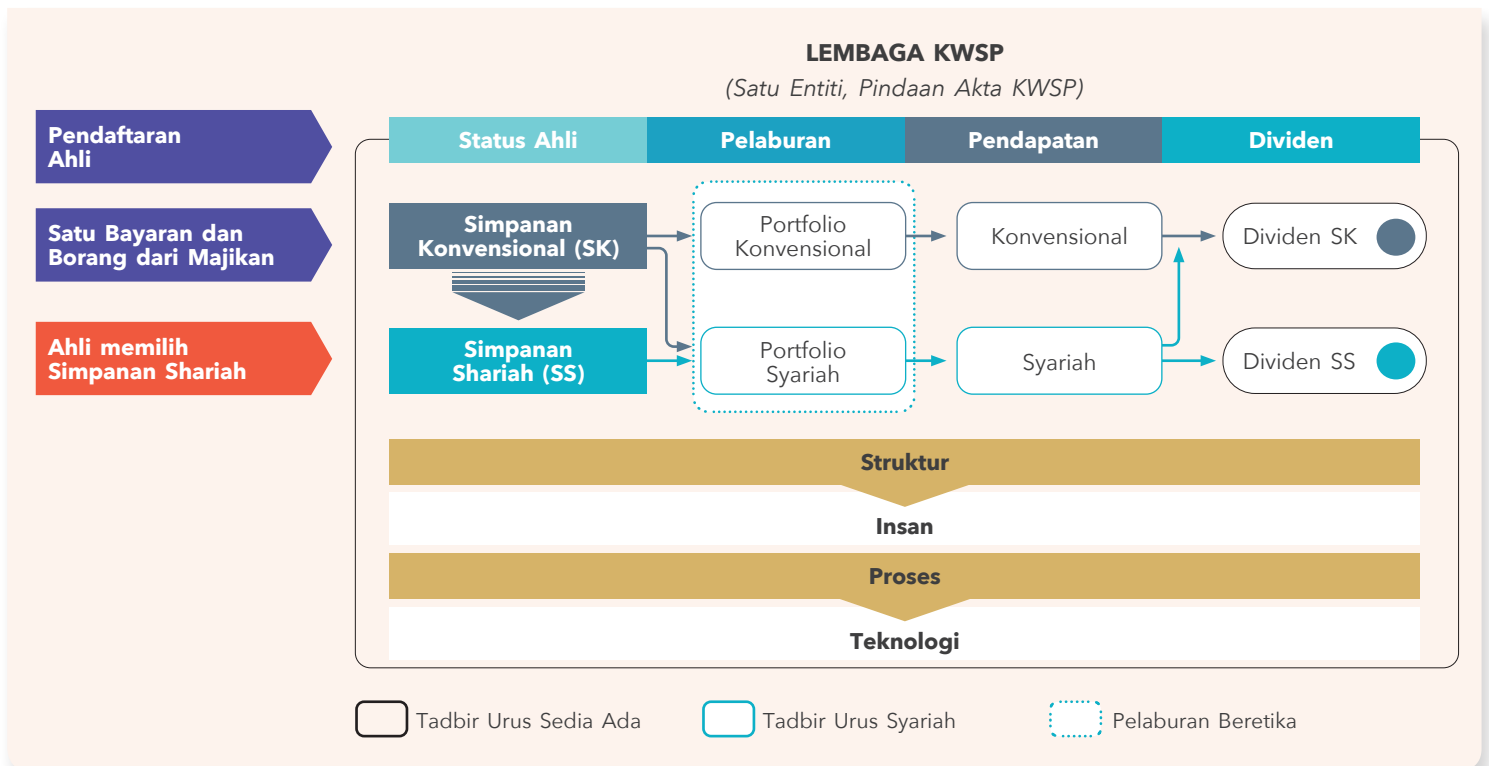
LEMBAGA KWSP
(Satu Entiti, Pindaan Akta KWSP)

Pendaftaran Ahli

Satu Bayaran dan Borang dari Majikan

Ahli memilih Simpanan Shariah

Status Ahli

Pelaburan

Pendapatan

Dividen

Simpanan Konvensional (SK)

Simpanan Shariah (SS)

Portfolio Konvensional

Portfolio Syariah

Konvensional

Syariah

Dividen SK

Dividen SS

Struktur

Insan

Proses

Teknologi

Tadbir Urus Sedia Ada

Tadbir Urus Syariah

Pelaburan Beretika